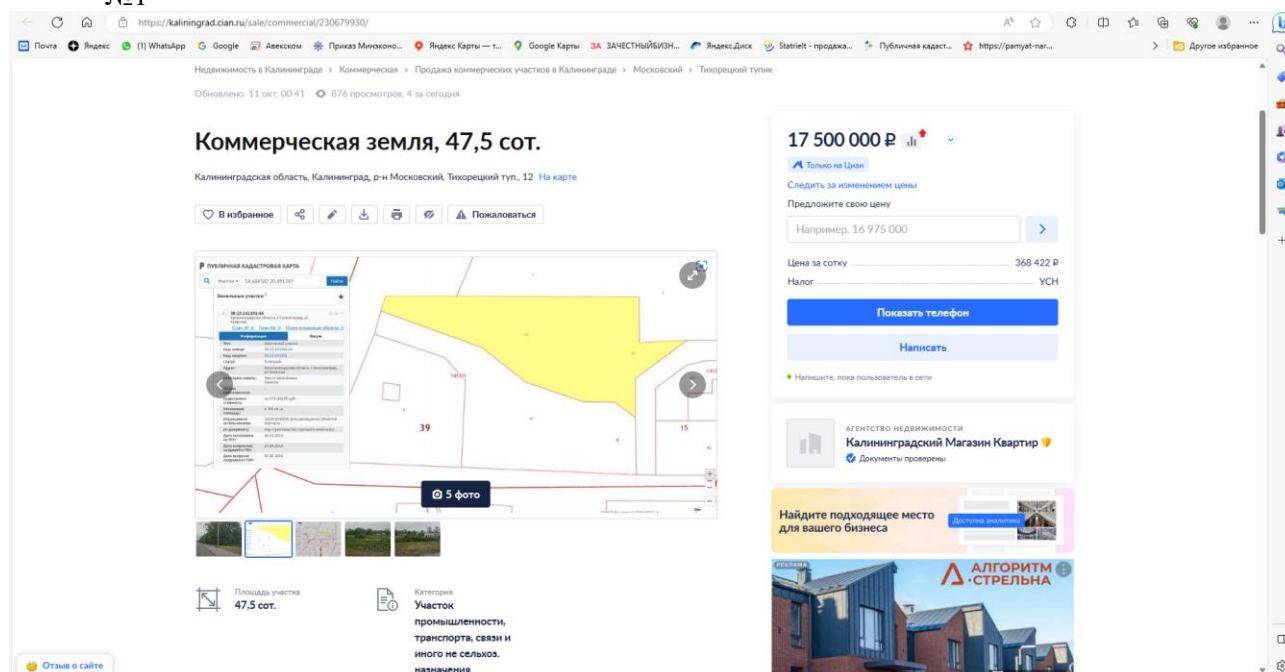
№1

https://kaliningrad.cian.ru/sale/commercial/230679930/

Почта Яндекс (1) WhatsApp Google Авекском Приказ Минэконо... Яндекс Карты — т... Google Карты ЗА ЗАЧЕСТНЫЙБИЗН... Яндекс.Диск Statrielt - продажа... Публичная кадаст... https://pamyat-nar... Другое избранное

Недвижимость в Калининграде › Коммерческая › Продажа коммерческих участков в Калининграде › Московский › Тихорецкий тупик

Обновлено: 11 окт, 00:41 876 просмотров, 4 за сегодня

Коммерческая земля, 47,5 сот.

Калининградская область, Калининград, р-н Московский, Тихорецкий туп., 12 На карте

В избранное Пожаловаться

ПУБЛИЧНАЯ КАДАСТРОВАЯ КАРТА

Земельные участки

39

15

5 фото

Площадь участка
47,5 сот.

Категория
Участок промышленности, транспорта, связи и иного не сельхоз. назначения

17 500 000 ₽

Только на Циан

Следить за изменением цены

Предложите свою цену

Например, 16 975 000

Цена за сотку 368 422 ₽

Налог УСН

Показать телефон

Написать

Напишите, пока пользователь в сети

АГЕНТСТВО НЕДВИЖИМОСТИ

Калининградский Магазин Квартир

Документы проверены

Найдите подходящее место для вашего бизнеса

Доступна аналитика

РЕКЛАМА

АЛГОРИТМ СТРЕЛЬНА

Отзыв о сайте